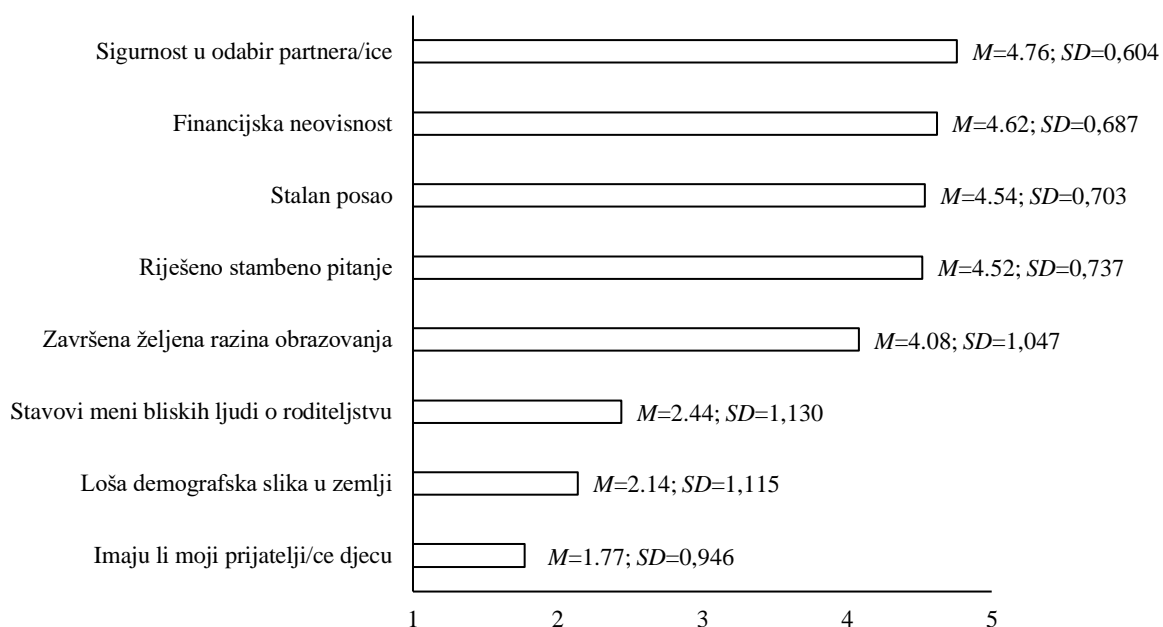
Sigurnost u odabir partnera/ice $M$=4.76; $SD$=0,604

Financijska neovisnost $M$=4.62; $SD$=0,687

Stalan posao $M$=4.54; $SD$=0,703

Riješeno stambeno pitanje $M$=4.52; $SD$=0,737

Završena željena razina obrazovanja $M$=4.08; $SD$=1,047

Stavovi meni bliskih ljudi o roditeljstvu $M$=2.44; $SD$=1,130

Loša demografska slika u zemlji $M$=2.14; $SD$=1,115

Imaju li moji prijatelji/ce djecu $M$=1.77; $SD$=0,946

1 2 3 4 5